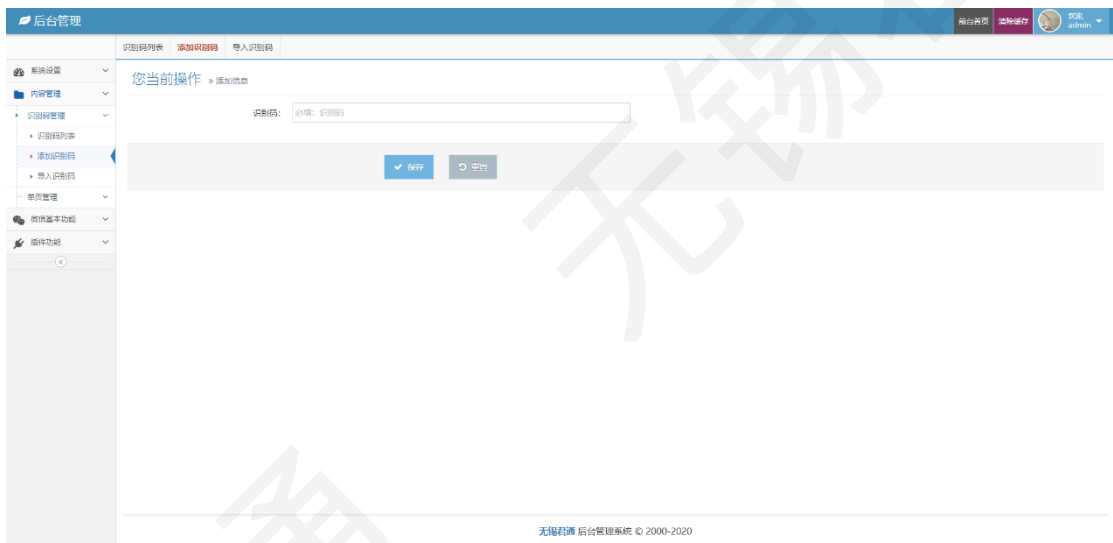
后台管理

前台首页 清除缓存 欢迎, admin

识别码列表 添加识别码 导入识别码

系统设置
内容管理
识别码管理
识别码列表
添加识别码
导入识别码
单页管理
微信基本功能
插件功能

您当前操作 » 添加信息

识别码: 必填: 识别码

保存 重置

无锡 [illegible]

无锡君通 后台管理系统 © 2000-2020